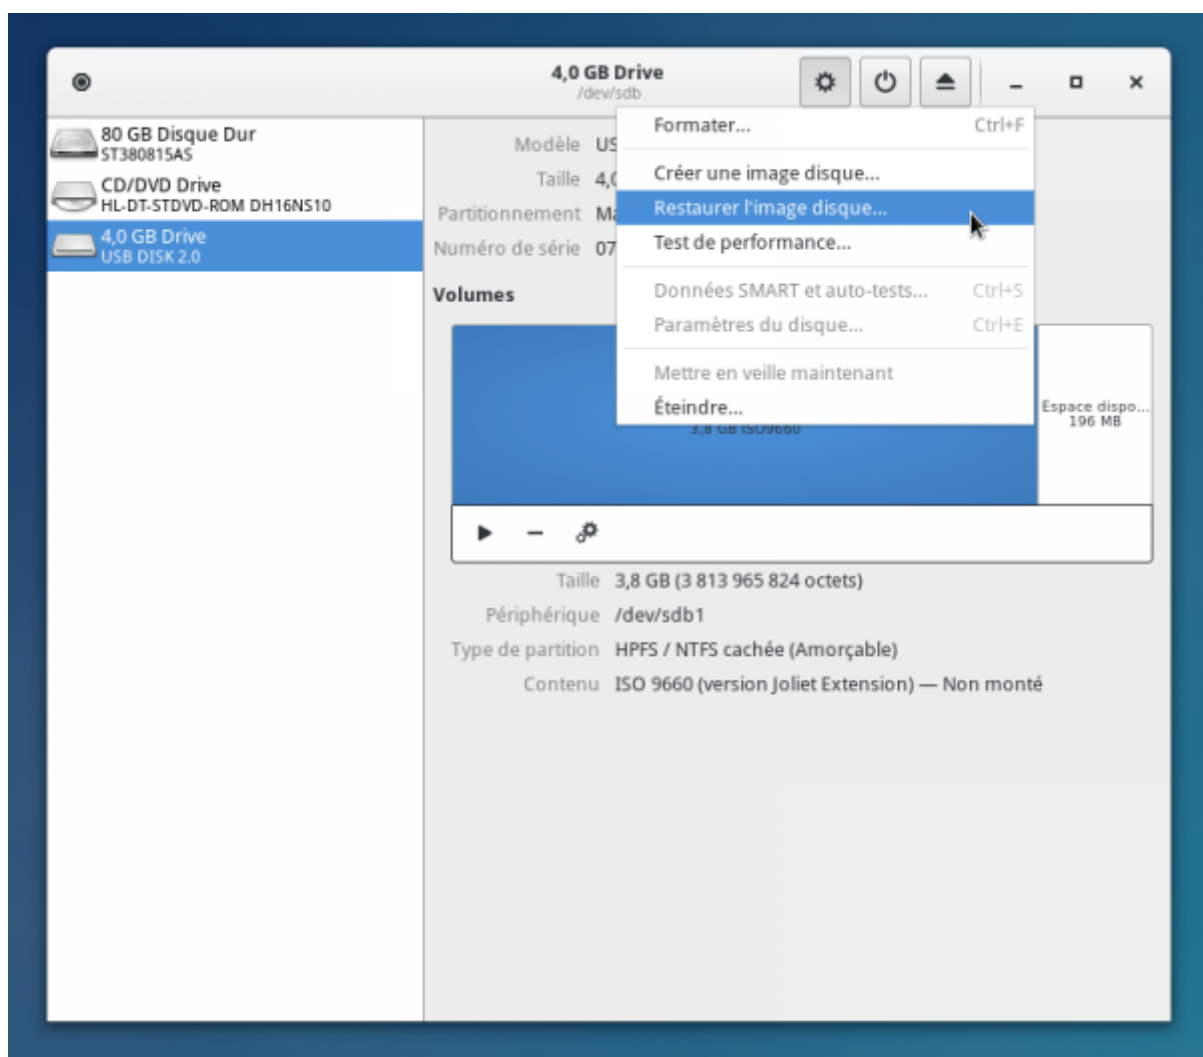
4,0 GB Drive
/dev/sdb

80 GB Disque Dur
ST380815AS
CD/DVD Drive
HL-DT-STDVD-ROM DH16NS10
4,0 GB Drive
USB DISK 2.0

Modèle US
Taille 4,0
Partitionnement Ma
Numéro de série 07

Formater... Ctrl+F
Créer une image disque...
Restaurer l'image disque...
Test de performance...
Données SMART et auto-tests... Ctrl+S
Paramètres du disque... Ctrl+E
Mettre en veille maintenant
Éteindre...

Volumes

3,8 GB ISO9660
Espace dispo...
196 MB

Taille 3,8 GB (3 813 965 824 octets)
Périphérique /dev/sdb1
Type de partition HPFS / NTFS cachée (Amorçable)
Contenu ISO 9660 (version Joliet Extension) — Non monté